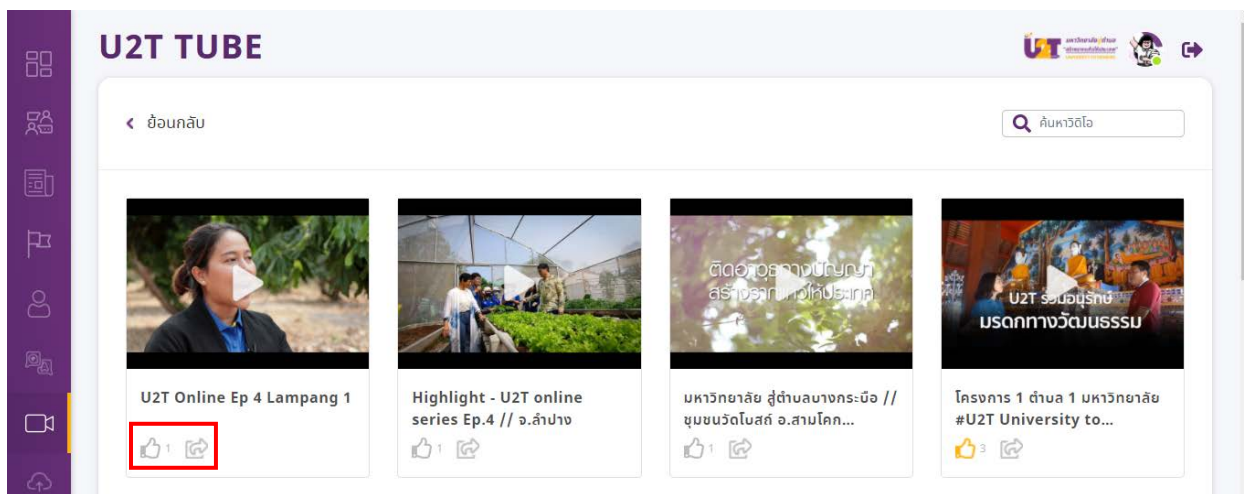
U2T TUBE

U2T

‹ ย้อนกลับ

ค้นหาวิดีโอ

ติดอาวุธทางปัญญา สร้างรากฐานให้ประเทศ

U2T ร่วมอนุรักษ์ มรดกทางวัฒนธรรม

U2T Online Ep 4 Lampang 1

1

Highlight - U2T online series Ep.4 // จ.ลำปาง

1

มหาวิทยาลัย สู่ตำบลบางกระบือ // ชุมชนวัดโบสถ์ อ.สามโคก...

1

โครงการ 1 ตำบล 1 มหาวิทยาลัย #U2T University to...

3